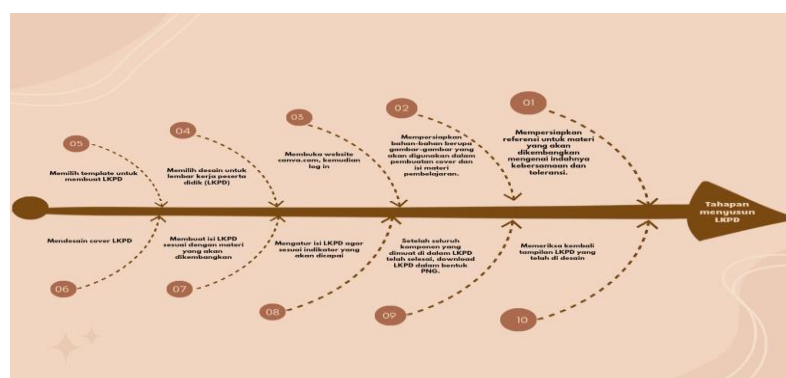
Tahapan menyusun LKPD

01
Mempersiapkan referensi untuk materi yang akan dikembangkan mengenai indahnya kebersamaan dan toleransi.

02
Mempersiapkan bahan-bahan berupa gambar-gambar yang akan digunakan dalam pembuatan cover dan isi materi pembelajaran.

03
Membuka website canva.com, kemudian log in

04
Memilih desain untuk lembar kerja peserta didik (LKPD)

05
Memilih template untuk membuat LKPD

06
Mendesain cover LKPD

07
Membuat isi LKPD sesuai dengan materi yang akan dikembangkan

08
Mengatur isi LKPD agar sesuai indikator yang akan dicapai

09
Setelah seluruh komponen yang dimuat di dalam LKPD telah selesai, download LKPD dalam bentuk PNG.

10
Memeriksa kembali tampilan LKPD yang telah di desain